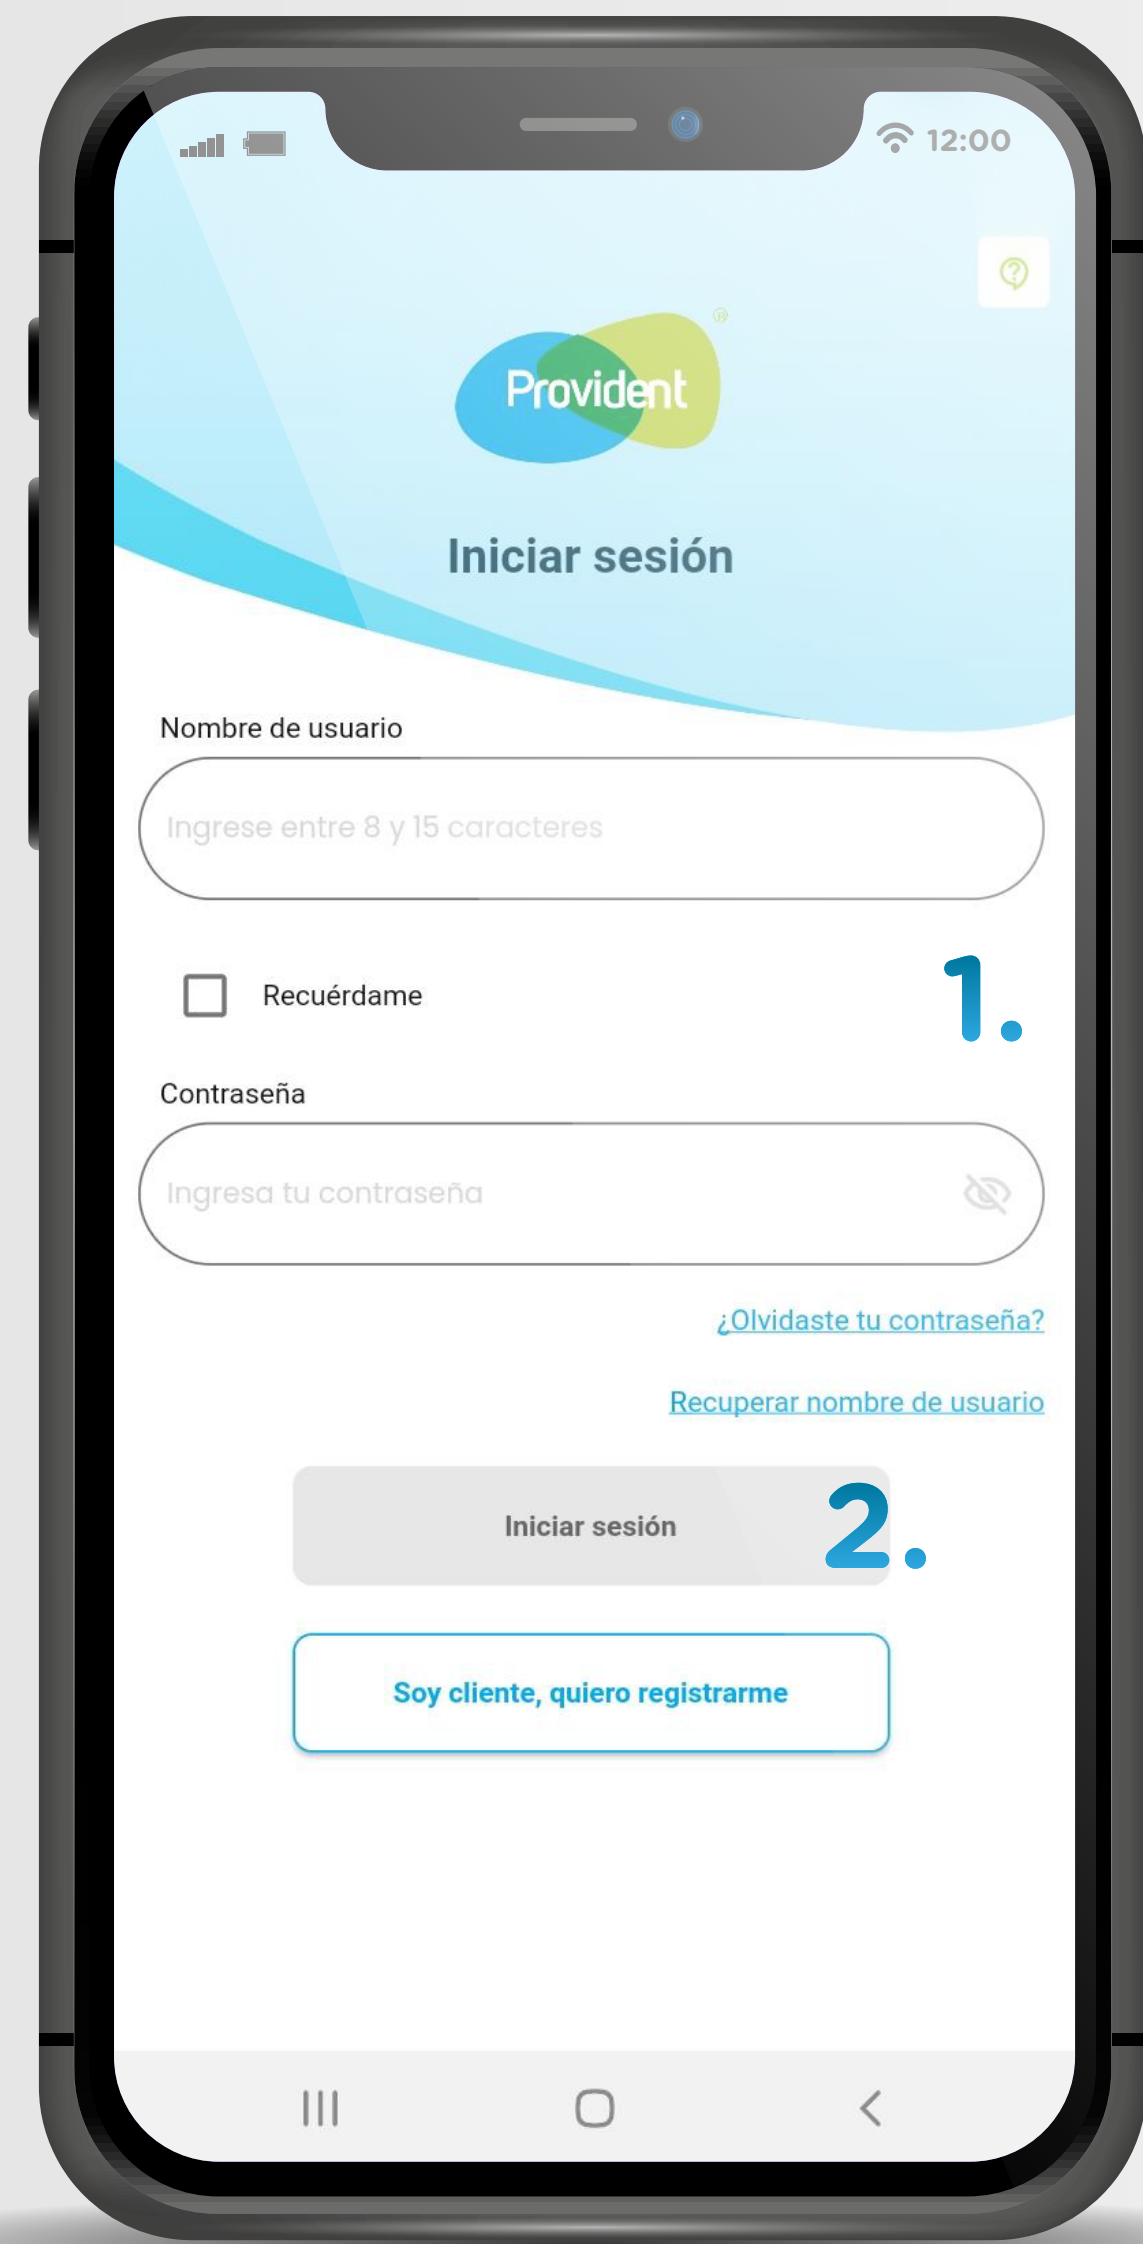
12:00

Provident

Iniciar sesión

Nombre de usuario

Ingrese entre 8 y 15 caracteres

Recuérdame

1.

Contraseña

Ingresa tu contraseña

¿Olvidaste tu contraseña?

Recuperar nombre de usuario

Iniciar sesión

2.

Soy cliente, quiero registrarme